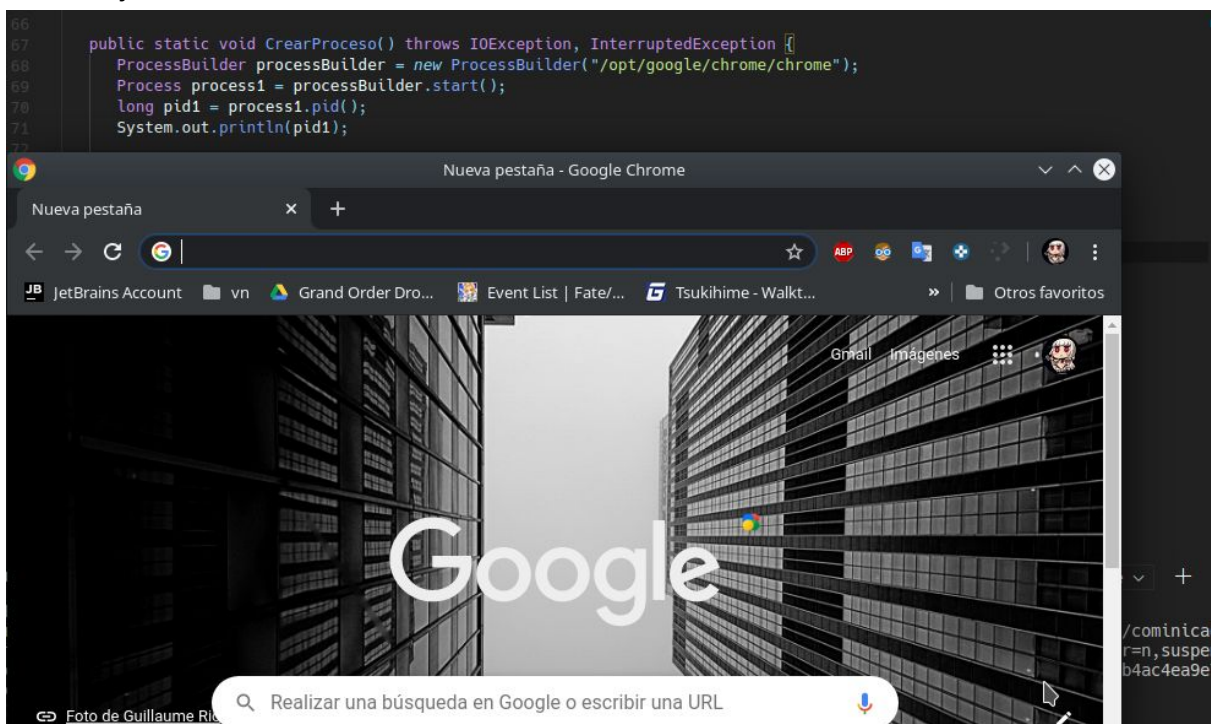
66
67 public static void CrearProceso() throws IOException, InterruptedException {
68 ProcessBuilder processBuilder = new ProcessBuilder("/opt/google/chrome/chrome");
69 Process process1 = processBuilder.start();
70 long pid1 = process1.pid();
71 System.out.println(pid1);
72

Nueva pestaña - Google Chrome

Nueva pestaña ×

JetBrains Account vn Grand Order Dro... Event List | Fate/... Tsukihime - Walkt... » Otros favoritos

Gmail Imágenes

Google

Realizar una búsqueda en Google o escribir una URL

Foto de Guillaume Ri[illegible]

/cominica
r=n,suspe
b4ac4ea9e